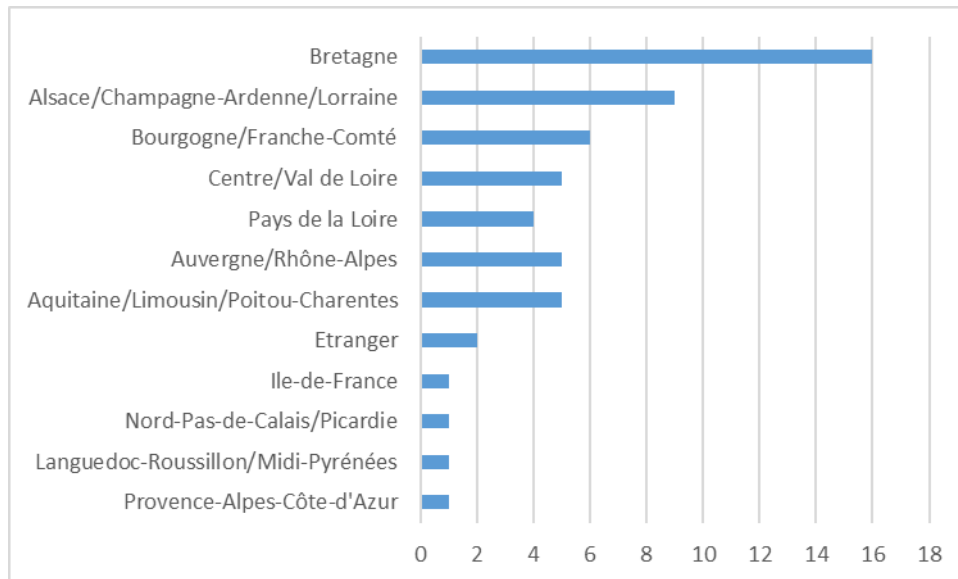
Bretagne
Alsace/Champagne-Ardenne/Lorraine
Bourgogne/Franche-Comté
Centre/Val de Loire
Pays de la Loire
Auvergne/Rhône-Alpes
Aquitaine/Limousin/Poitou-Charentes
Etranger
Ile-de-France
Nord-Pas-de-Calais/Picardie
Languedoc-Roussillon/Midi-Pyrénées
Provence-Alpes-Côte-d'Azur

0 2 4 6 8 10 12 14 16 18